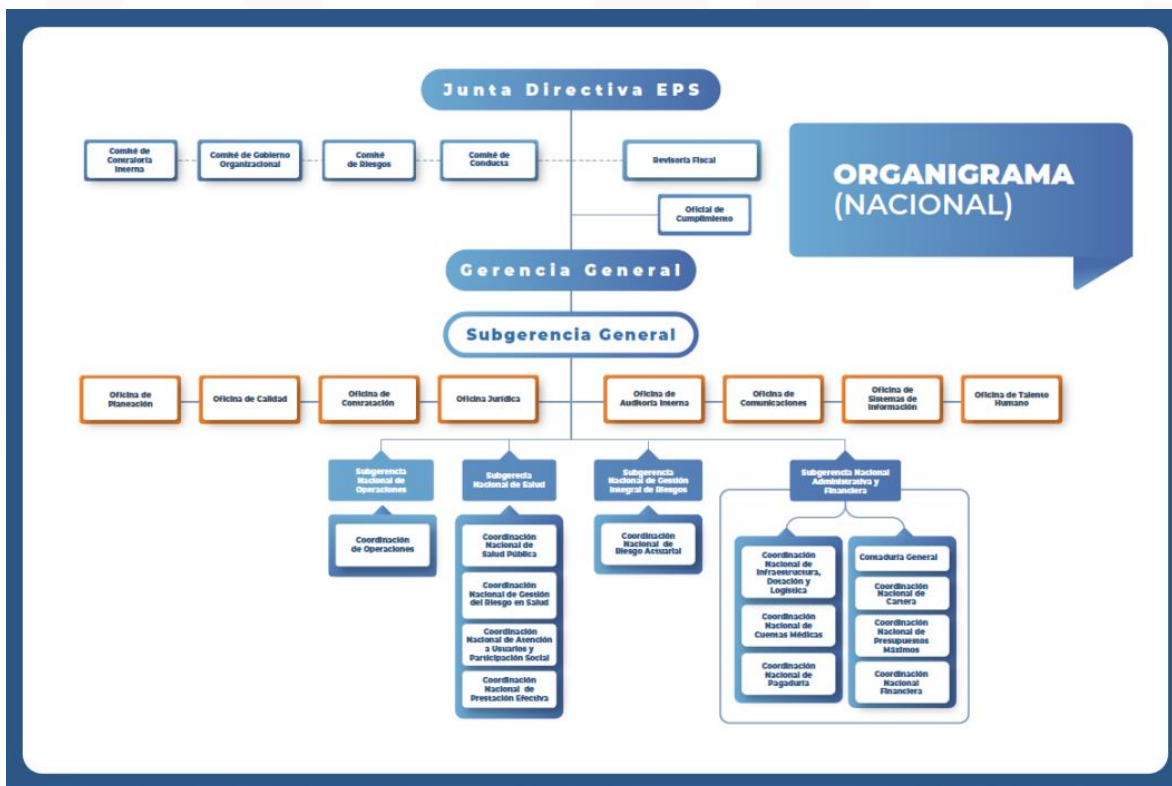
Junta Directiva EPS

Comité de Contraloría Interna

Comité de Gobierno Organizacional

Comité de Riesgos

Comité de Conducta

Revisoría Fiscal

Oficial de Cumplimiento

ORGANIGRAMA (NACIONAL)

Gerencia General

Subgerencia General

Oficina de Planeación

Oficina de Calidad

Oficina de Contratación

Oficina Jurídica

Oficina de Auditoría Interna

Oficina de Comunicaciones

Oficina de Sistemas de Información

Oficina de Talento Humano

Subgerencia Nacional de Operaciones

Coordinación de Operaciones

Subgerencia Nacional de Salud

Coordinación Nacional de Salud Pública

Coordinación Nacional de Gestión del Riesgo en Salud

Coordinación Nacional de Atención a Usuarios y Participación Social

Coordinación Nacional de Prestación Efectiva

Subgerencia Nacional de Gestión Integral de Riesgos

Coordinación Nacional de Riesgo Actuarial

Subgerencia Nacional Administrativa y Financiera

Coordinación Nacional de Infraestructura, Dotación y Logística

Coordinación Nacional de Cuentas Médicas

Coordinación Nacional de Pagaduría

Contaduría General

Coordinación Nacional de Cartera

Coordinación Nacional de Presupuestos Máximos

Coordinación Nacional Financiera